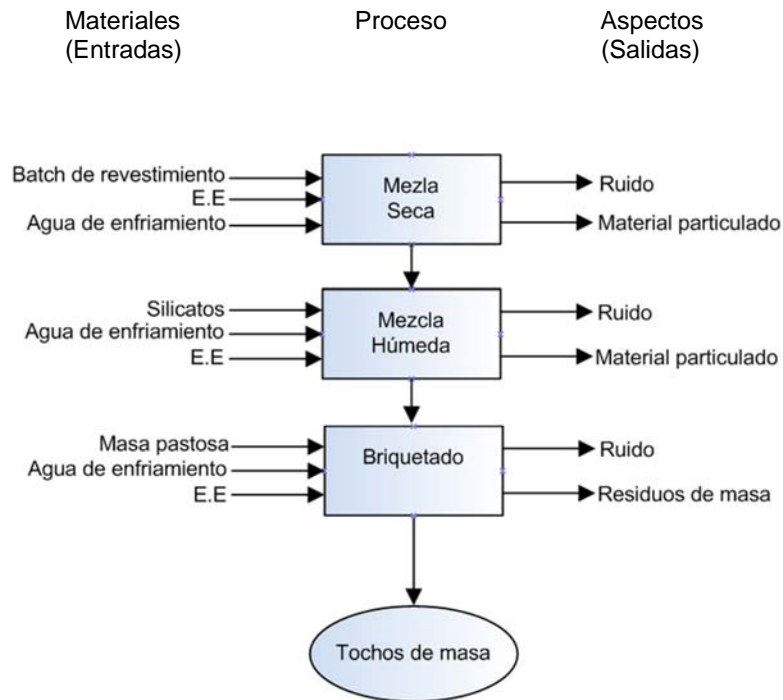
Materiales (Entradas)

Proceso

Aspectos (Salidas)

Batch de revestimiento
E.E
Agua de enfriamiento

Mezla Seca

Ruido
Material particulado

Silicatos
Agua de enfriamiento
E.E

Mezcla Húmeda

Ruido
Material particulado

Masa pastosa
Agua de enfriamiento
E.E

Briquetado

Ruido
Residuos de masa

Tochos de masa